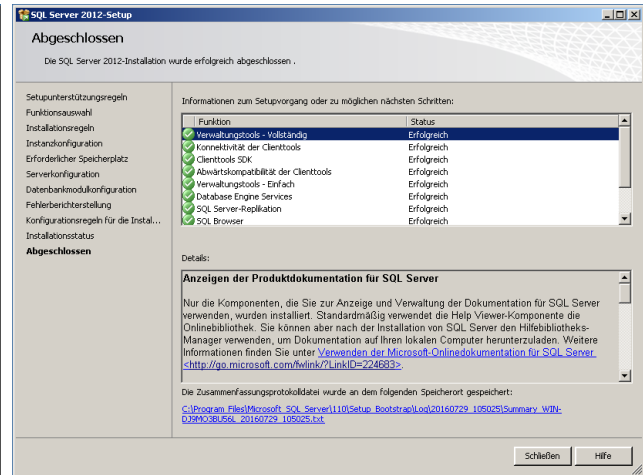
SQL Server 2012-Setup

Abgeschlossen

Die SQL Server 2012-Installation wurde erfolgreich abgeschlossen .

Setupunterstützungsregeln
Funktionsauswahl
Installationsregeln
Instanzkonfiguration
Erforderlicher Speicherplatz
Serverkonfiguration
Datenbankmodulkonfiguration
Fehlerberichterstellung
Konfigurationsregeln für die Instal...
Installationsstatus
Abgeschlossen

Informationen zum Setupvorgang oder zu möglichen nächsten Schritten:

| Funktion | Status |
|---|---|
| Verwaltungstools - Vollständig | Erfolgreich |
| Konnektivität der Clienttools | Erfolgreich |
| Clienttools SDK | Erfolgreich |
| Abwärtskompatibilität der Clienttools | Erfolgreich |
| Verwaltungstools - Einfach | Erfolgreich |
| Database Engine Services | Erfolgreich |
| SQL Server-Replikation | Erfolgreich |
| SQL Browser | Erfolgreich |

Details:

Anzeigen der Produktdokumentation für SQL Server

Nur die Komponenten, die Sie zur Anzeige und Verwaltung der Dokumentation für SQL Server verwenden, wurden installiert. Standardmäßig verwendet die Help Viewer-Komponente die Onlinebibliothek. Sie können aber nach der Installation von SQL Server den Hilfebibliotheks-Manager verwenden, um Dokumentation auf Ihren lokalen Computer herunterzuladen. Weitere Informationen finden Sie unter Verwenden der Microsoft-Onlinedokumentation für SQL Server <http://go.microsoft.com/fwlink/?LinkID=224683>.

Die Zusammenfassungsprotokolldatei wurde an dem folgenden Speicherort gespeichert:

C:\Program Files\Microsoft SQL Server\110\Setup Bootstrap\Log\20160729_105025\Summary_WIN-DJ9MO3BU56L_20160729_105025.txt

Schließen Hilfe